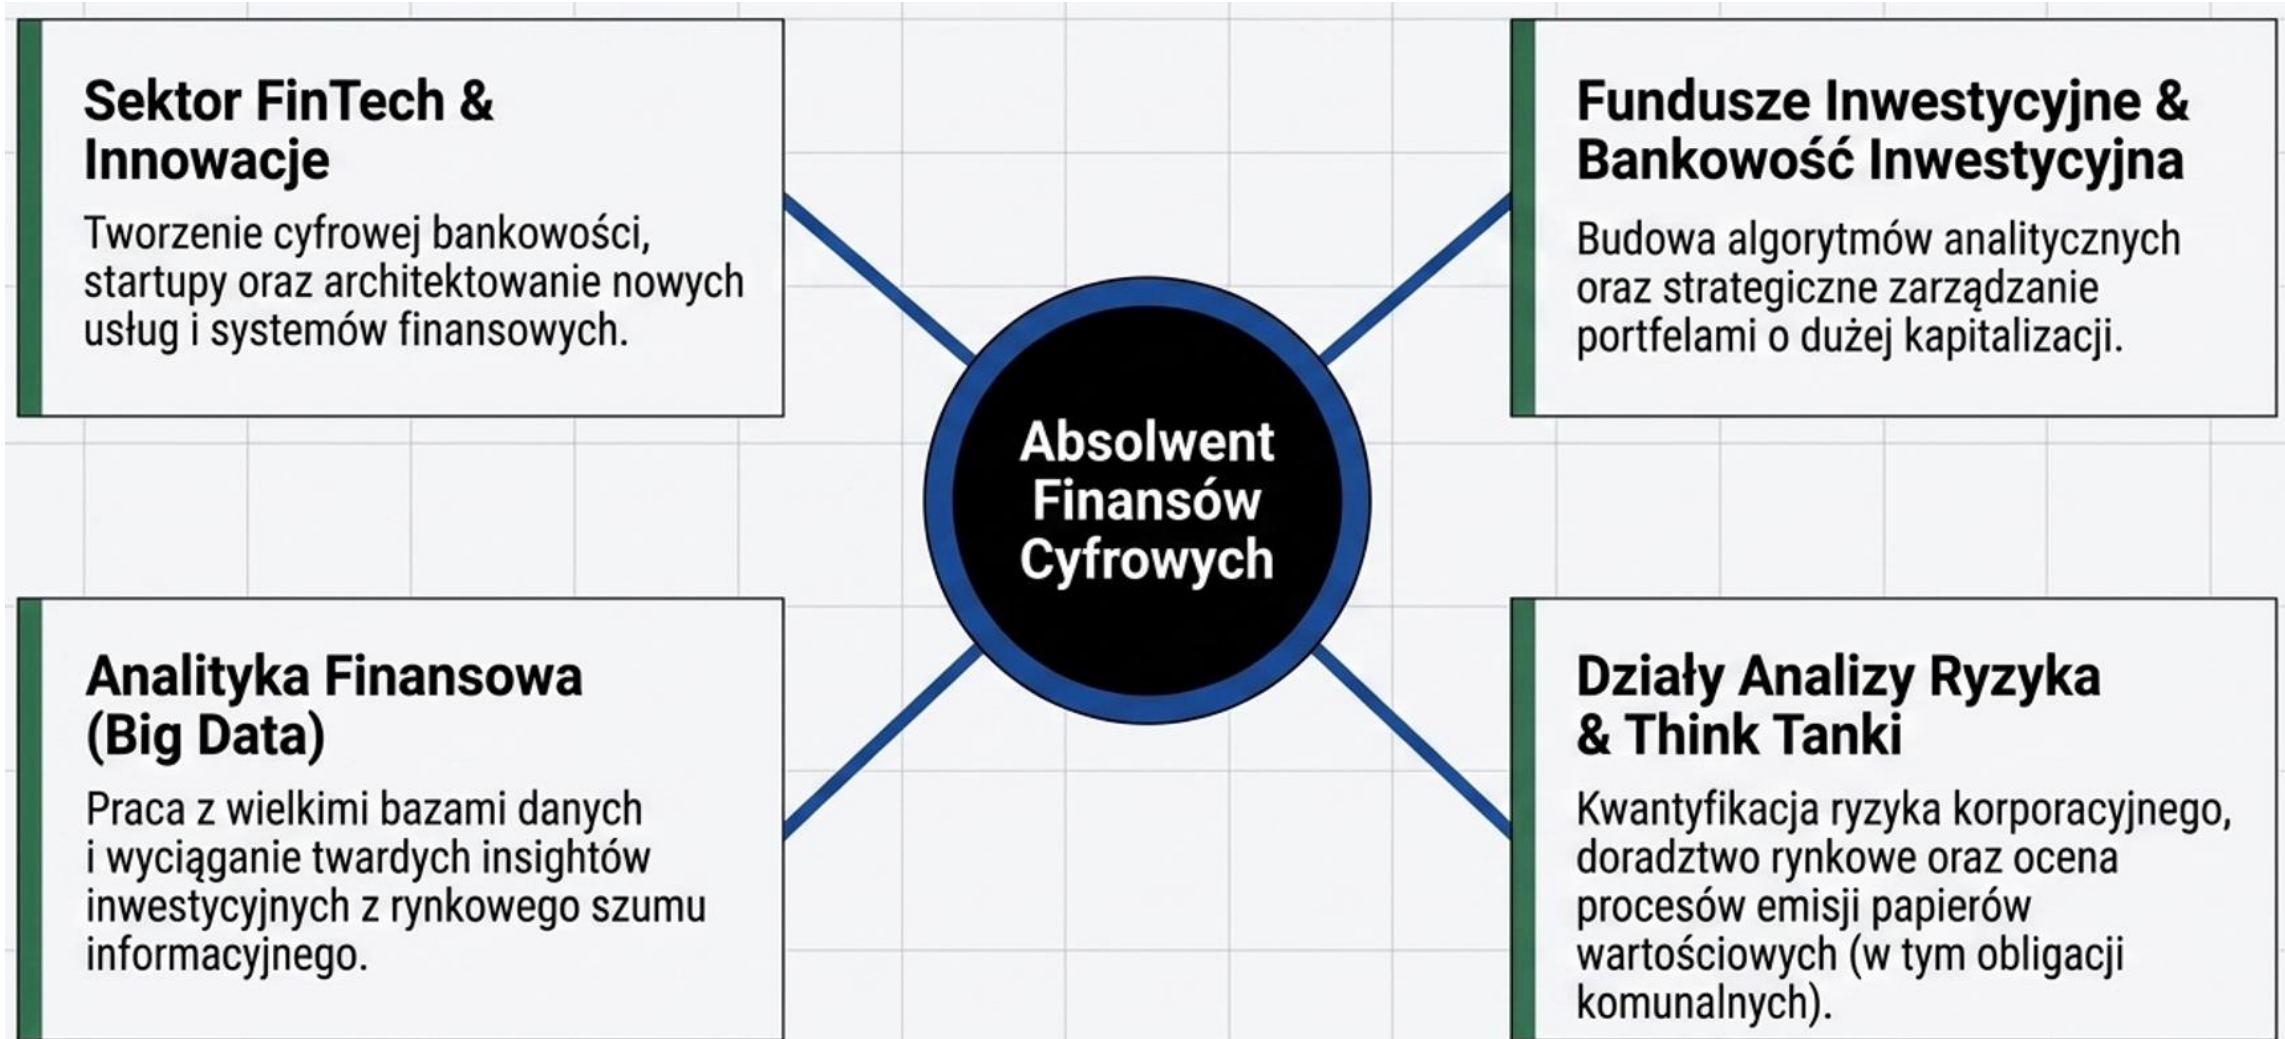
Sektor FinTech & Innowacje

Tworzenie cyfrowej bankowości, startupy oraz architektowanie nowych usług i systemów finansowych.

Fundusze Inwestycyjne & Bankowość Inwestycyjna

Budowa algorytmów analitycznych oraz strategiczne zarządzanie portfelami o dużej kapitalizacji.

Absolwent Finansów Cyfrowych

Analityka Finansowa (Big Data)

Praca z wielkimi bazami danych i wyciąganie twardych insightów inwestycyjnych z rynkowego szumu informacyjnego.

Działy Analizy Ryzyka & Think Tanki

Kwantyfikacja ryzyka korporacyjnego, doradztwo rynkowe oraz ocena procesów emisji papierów wartościowych (w tym obligacji komunalnych).